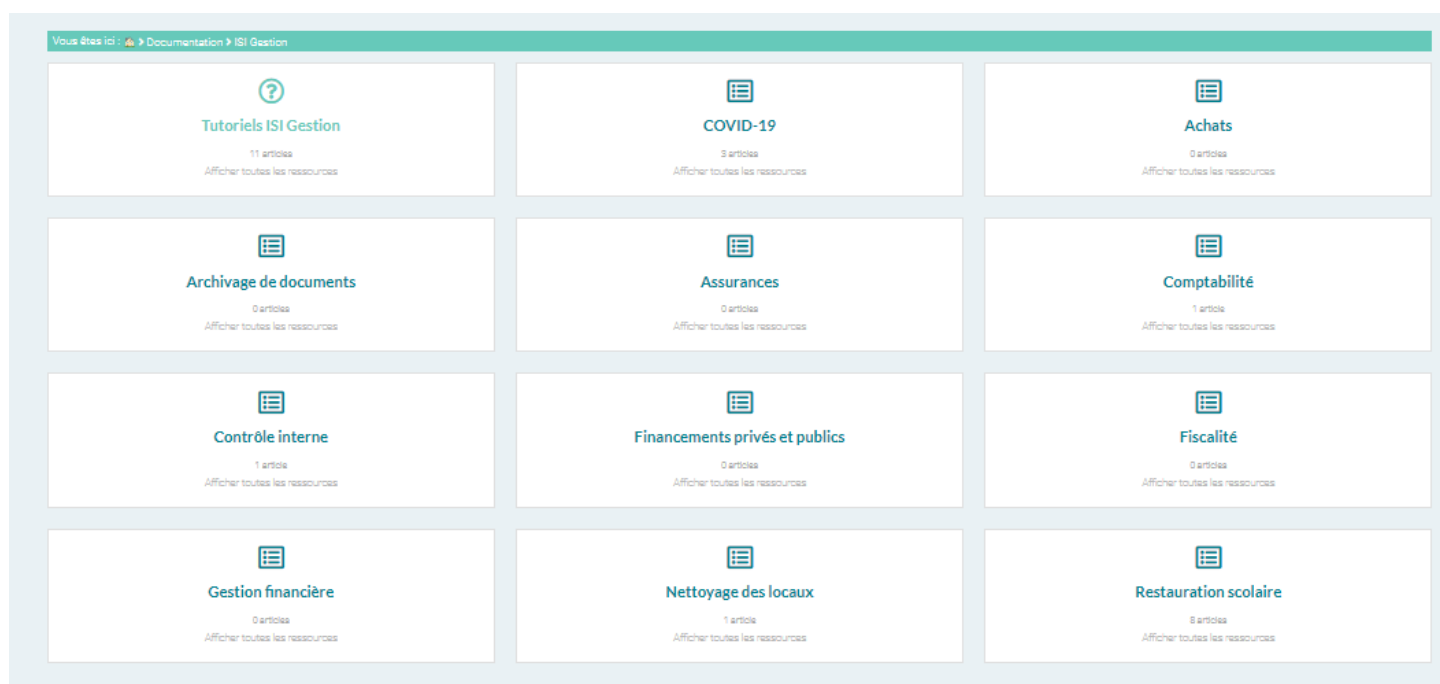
Vous êtes ici : > Documentation > ISI Gestion

Tutoriels ISI Gestion
11 articles
Afficher toutes les ressources

COVID-19
3 articles
Afficher toutes les ressources

Achats
0 articles
Afficher toutes les ressources

Archivage de documents
0 articles
Afficher toutes les ressources

Assurances
0 articles
Afficher toutes les ressources

Comptabilité
1 article
Afficher toutes les ressources

Contrôle interne
1 article
Afficher toutes les ressources

Financements privés et publics
0 articles
Afficher toutes les ressources

Fiscalité
0 articles
Afficher toutes les ressources

Gestion financière
0 articles
Afficher toutes les ressources

Nettoyage des locaux
1 article
Afficher toutes les ressources

Restauration scolaire
8 articles
Afficher toutes les ressources